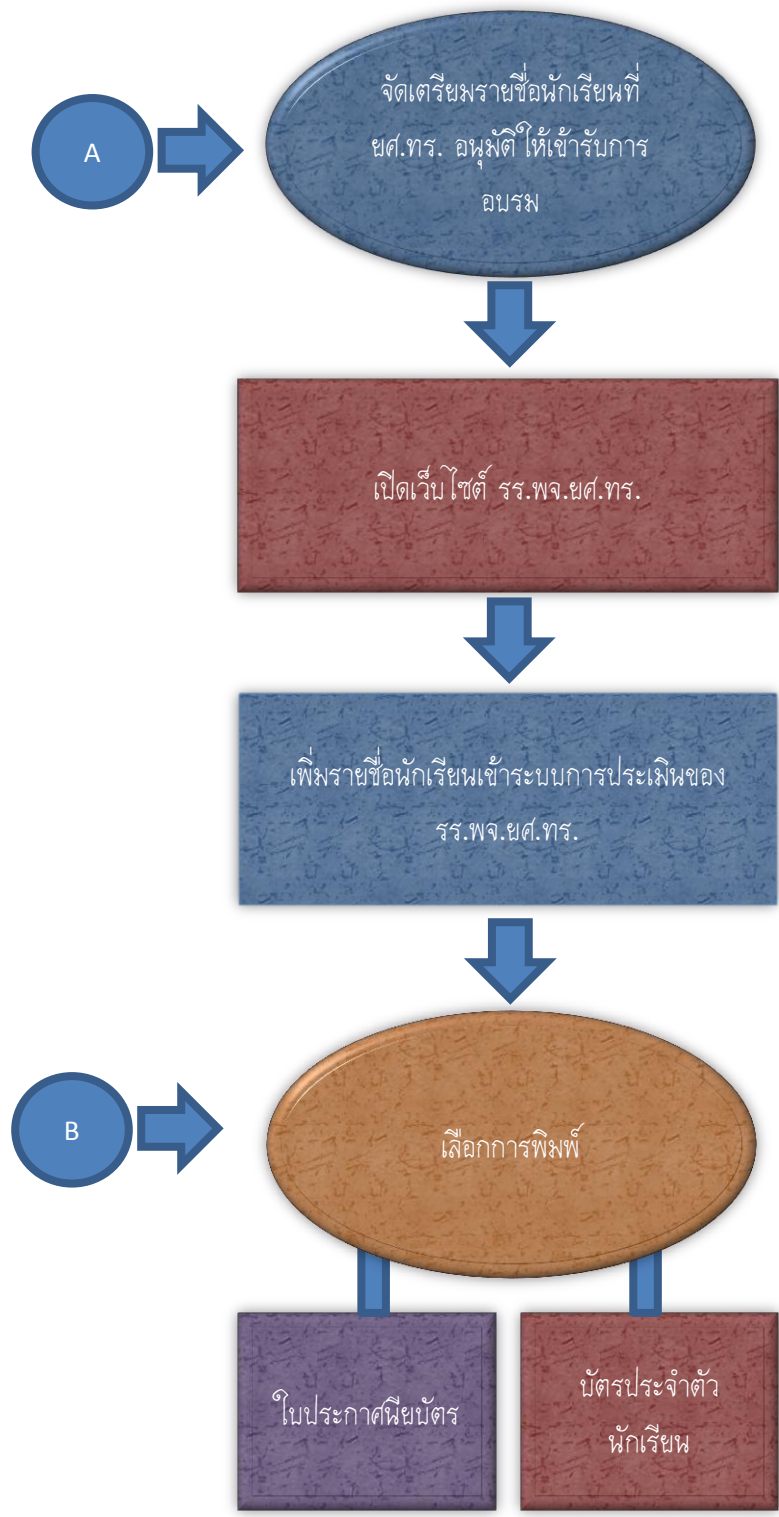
A

จัดเตรียมรายชื่อนักเรียนที่ ยศ.ทร. อนุมัติให้เข้ารับการอบรม

เปิดเว็บไซต์ รร.พจ.ยศ.ทร.

เพิ่มรายชื่อนักเรียนเข้าระบบการประเมินของ รร.พจ.ยศ.ทร.

B

เลือกการพิมพ์

ใบประกาศนียบัตร

บัตรประจำตัวนักเรียน